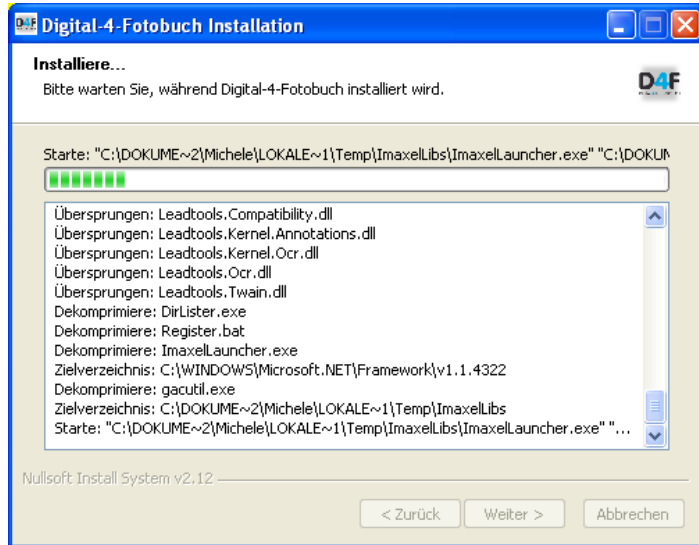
Digital-4-Fotobuch Installation

Installiere...
Bitte warten Sie, während Digital-4-Fotobuch installiert wird.

D4F

Starte: "C:\DOKUME~2\Michele\LOKALE~1\Temp\ImaxelLibs\ImaxelLauncher.exe" "C:\DOKUM

Übersprungen: Leadtools.Compatibility.dll
Übersprungen: Leadtools.Kernel.Annotations.dll
Übersprungen: Leadtools.Kernel.Ocr.dll
Übersprungen: Leadtools.Ocr.dll
Übersprungen: Leadtools.Twain.dll
Dekomprimiere: DirLister.exe
Dekomprimiere: Register.bat
Dekomprimiere: ImaxelLauncher.exe
Zielverzeichnis: C:\WINDOWS\Microsoft.NET\Framework\v1.1.4322
Dekomprimiere: gacutil.exe
Zielverzeichnis: C:\DOKUME~2\Michele\LOKALE~1\Temp\ImaxelLibs
Starte: "C:\DOKUME~2\Michele\LOKALE~1\Temp\ImaxelLibs\ImaxelLauncher.exe" "...

Nullsoft Install System v2.12

< Zurück
Weiter >
Abbrechen